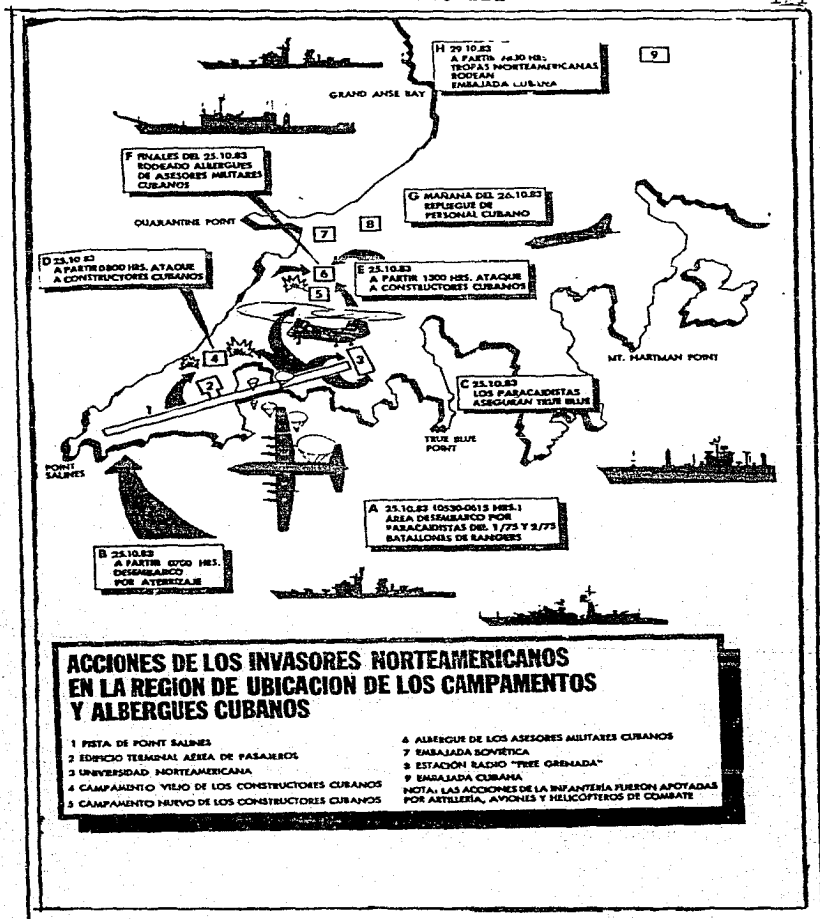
H 29.10.83
A PARTIR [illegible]0 HRS.
TROPAS NORTEAMERICANAS
RODEAN
EMBAJADA CUBANA

9

GRAND ANSE BAY

F FINALES DEL 25.10.83
RODEADO ALBERGUES
DE ASESORES MILITARES
CUBANOS

G MAÑANA DEL 26.10.83
REPLIEGUE DE
PERSONAL CUBANO

QUARANTINE POINT

7

8

D 25.10.83
A PARTIR 0800 HRS. ATAQUE
A CONSTRUCTORES CUBANOS

6

E 25.10.83
A PARTIR 1300 HRS. ATAQUE
A CONSTRUCTORES CUBANOS

5

4

3

2

1

MT. HARTMAN POINT

C 25.10.83
LOS PARACAIDISTAS
ASEGURAN TRUE BLUE

TRUE BLUE
POINT

POINT
SALINES

A 25.10.83 (0530-0615 HRS.)
AREA DESEMBARCO POR
PARACAIDISTAS DEL 1/75 Y 2/75
BATALLONES DE RANGERS

B 25.10.83
A PARTIR 0700 HRS.
DESEMBARCO
POR ATERRIZAJE

ACCIONES DE LOS INVASORES NORTEAMERICANOS
EN LA REGION DE UBICACION DE LOS CAMPAMENTOS
Y ALBERGUES CUBANOS

1 PISTA DE POINT SALINES
2 EDIFICIO TERMINAL AEREA DE PASAJEROS
3 UNIVERSIDAD NORTEAMERICANA
4 CAMPAMENTO VIEJO DE LOS CONSTRUCTORES CUBANOS
5 CAMPAMENTO NUEVO DE LOS CONSTRUCTORES CUBANOS
6 ALBERGUE DE LOS ASESORES MILITARES CUBANOS
7 EMBAJADA SOVIETICA
8 ESTACION RADIO "FREE GRENADA"
9 EMBAJADA CUBANA
NOTA: LAS ACCIONES DE LA INFANTERIA FUERON APOYADAS POR ARTILLERIA, AVIONES Y HELICOPTEROS DE COMBATE